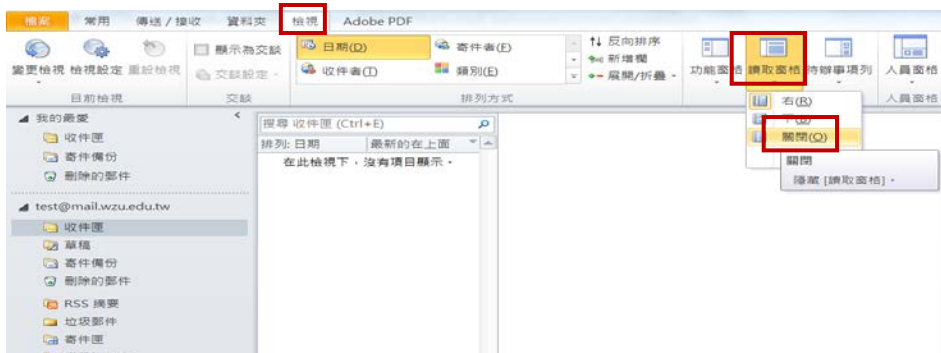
檔案 常用 傳送 / 接收 資料夾 檢視 Adobe PDF

變更檢視 檢視設定 重設檢視
目前檢視

顯示為交談
交談設定
交談

日期(D)
收件者(T)
寄件者(E)
類別(E)
反向排序
新增欄
展開/摺疊
排列方式

功能窗格 讀取窗格 待辦事項列 人員窗格
人員窗格

右(R)
下(B)
關閉(O)

關閉
隱藏 [讀取窗格]。

我的最愛
收件匣
寄件備份
刪除的郵件

test@mail.wzu.edu.tw
收件匣
草稿
寄件備份
刪除的郵件
RSS 摘要
垃圾郵件
寄件匣

搜尋 收件匣 (Ctrl+E)
排列: 日期
最新的在上面
在此檢視下，沒有項目顯示。